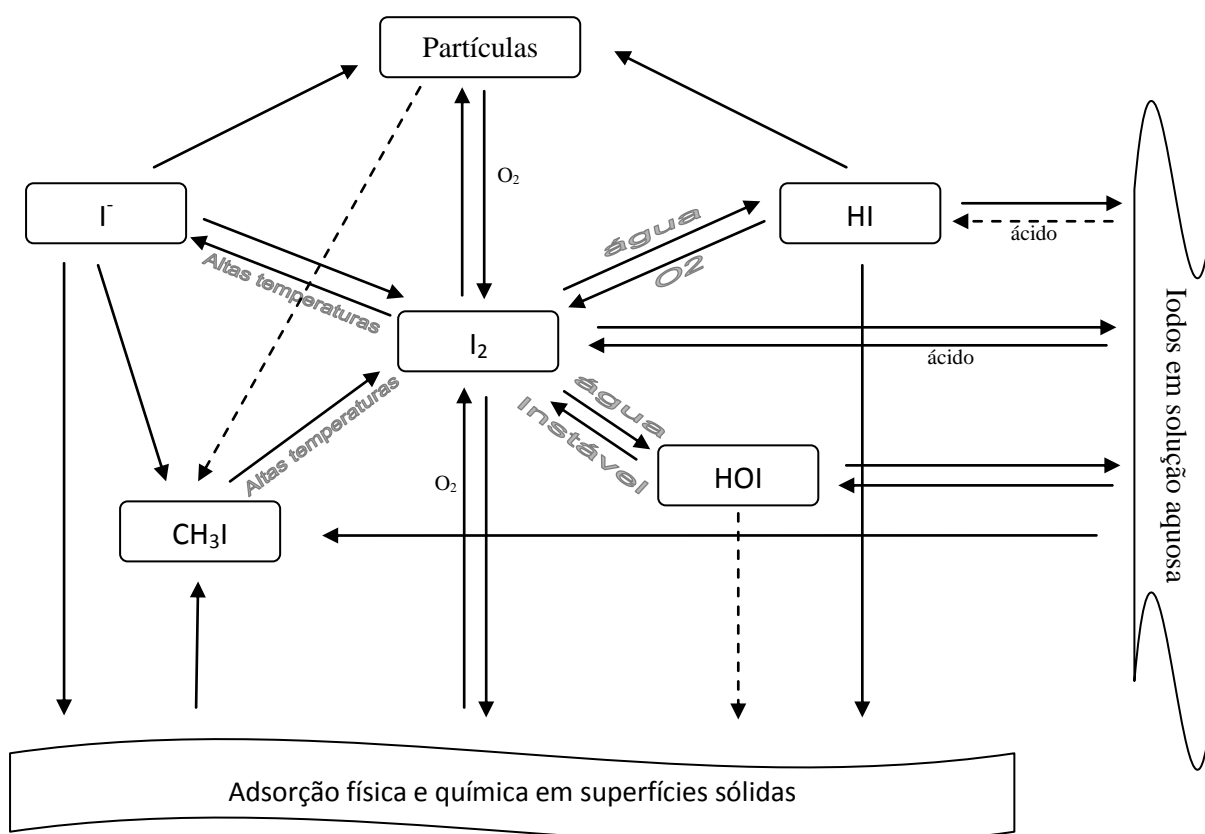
Partículas

$I^-$

$O_2$

HI

ácido

água

O2

Altas temperaturas

$I_2$

ácido

Iodos em solução aquosa

água

Instável

Altas temperaturas

$O_2$

HOI

$CH_3I$

Adsorção física e química em superfícies sólidas